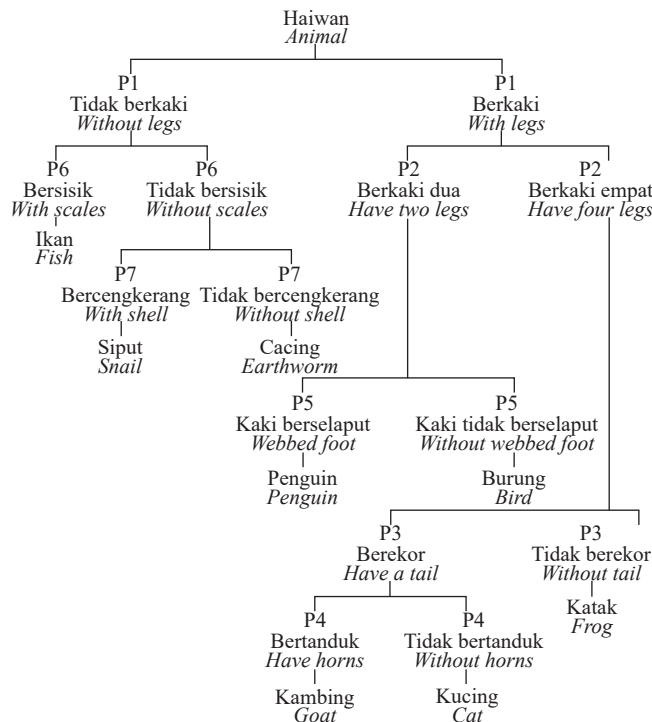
Haiwan
*Animal*

P1
Tidak berkaki
*Without legs*

P1
Berkaki
*With legs*

P6
Bersisik
*With scales*

Ikan
*Fish*

P6
Tidak bersisik
*Without scales*

P7
Bercengkerang
*With shell*

Siput
*Snail*

P7
Tidak bercengkerang
*Without shell*

Cacing
*Earthworm*

P2
Berkaki dua
*Have two legs*

P2
Berkaki empat
*Have four legs*

P5
Kaki berselaput
*Webbed foot*

Penguin
*Penguin*

P5
Kaki tidak berselaput
*Without webbed foot*

Burung
*Bird*

P3
Berekor
*Have a tail*

P3
Tidak berekor
*Without tail*

Katak
*Frog*

P4
Bertanduk
*Have horns*

Kambing
*Goat*

P4
Tidak bertanduk
*Without horns*

Kucing
*Cat*